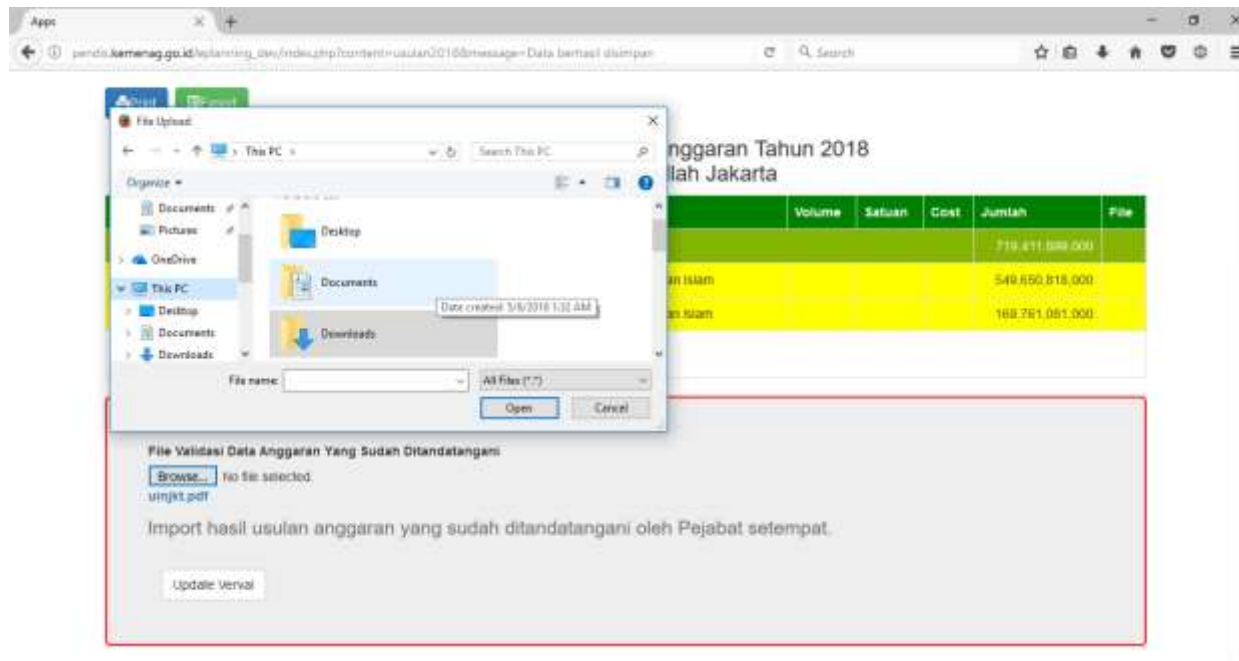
Apps

pendis.kemenag.go.id/eplanning_dev/index.php?content=usulan2018&message=Data berhasil disimpan

Search

Print Export

File Upload

This PC

Search This PC

Organize

Documents
Pictures
OneDrive
This PC
Desktop
Documents
Downloads

Desktop
Documents
Date created: 5/8/2018 1:32 AM
Downloads

File name:
All Files (*.*)
Open Cancel

nggaran Tahun 2018
llah Jakarta

| | Volume | Satuan | Cost | Jumlah | File |
|---|---|---|---|---|---|
| | | | | 719.411.899.000 | |
| an Islam | | | | 549.650.818.000 | |
| an Islam | | | | 169.761.081.000 | |

File Validasi Data Anggaran Yang Sudah Ditandatangani

Browse... No file selected.

uinjkt.pdf

Import hasil usulan anggaran yang sudah ditandatangani oleh Pejabat setempat.

Update Verval